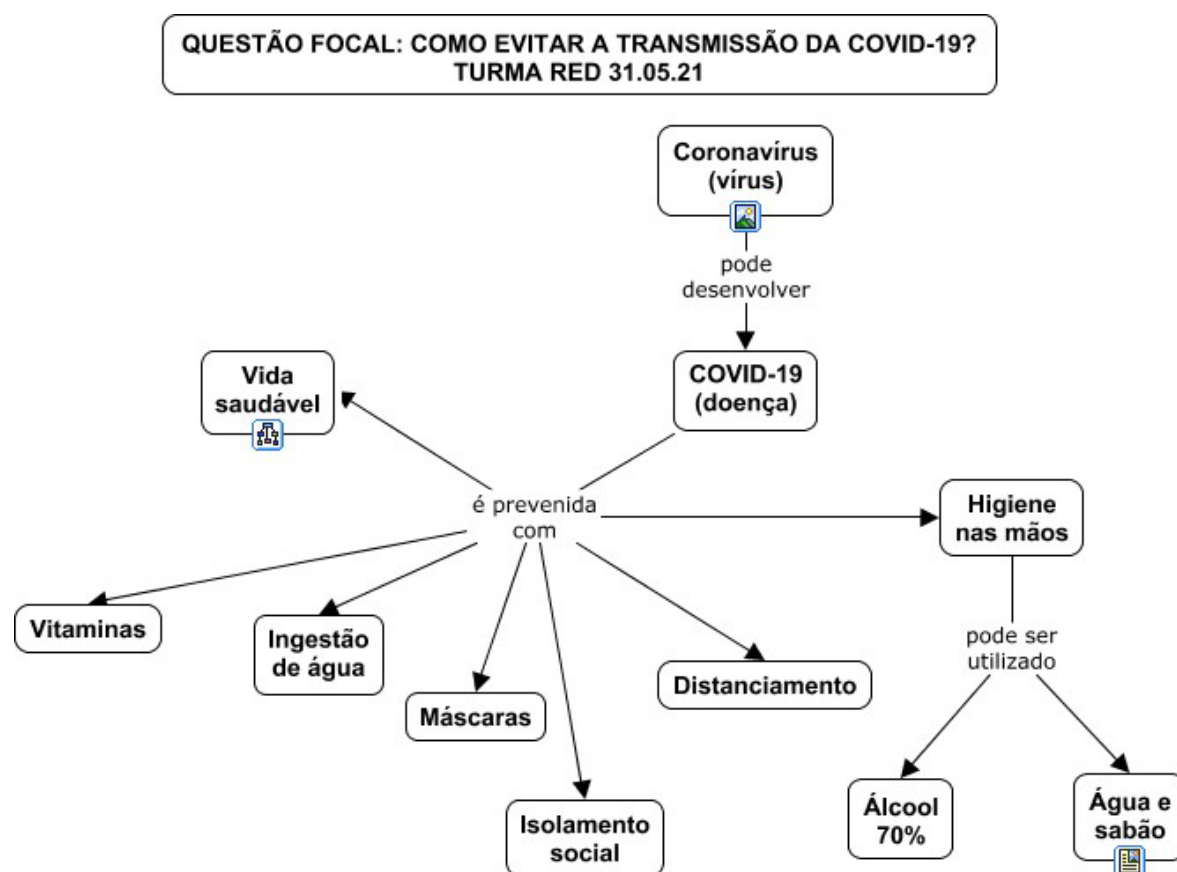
QUESTÃO FOCAL: COMO EVITAR A TRANSMISSÃO DA COVID-19?
TURMA RED 31.05.21

Coronavírus (vírus)

pode desenvolver

COVID-19 (doença)

Vida saudável

é prevenida com

Higiene nas mãos

Vitaminas

Ingestão de água

Máscaras

Isolamento social

Distanciamento

pode ser utilizado

Álcool 70%

Água e sabão